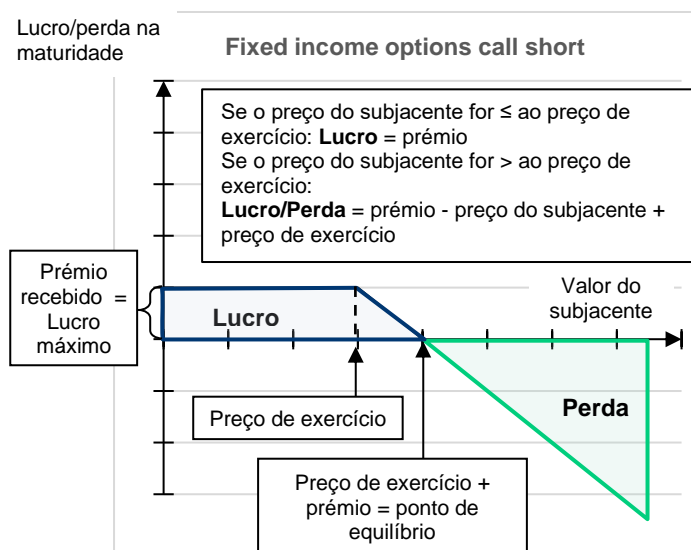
Lucro/perda na maturidade

Fixed income options call short

Se o preço do subjacente for ≤ ao preço de exercício: **Lucro** = prémio
Se o preço do subjacente for > ao preço de exercício:
**Lucro/Perda** = prémio - preço do subjacente + preço de exercício

Prémio recebido = Lucro máximo

Lucro

Valor do subjacente

Perda

Preço de exercício

Preço de exercício + prémio = ponto de equilíbrio